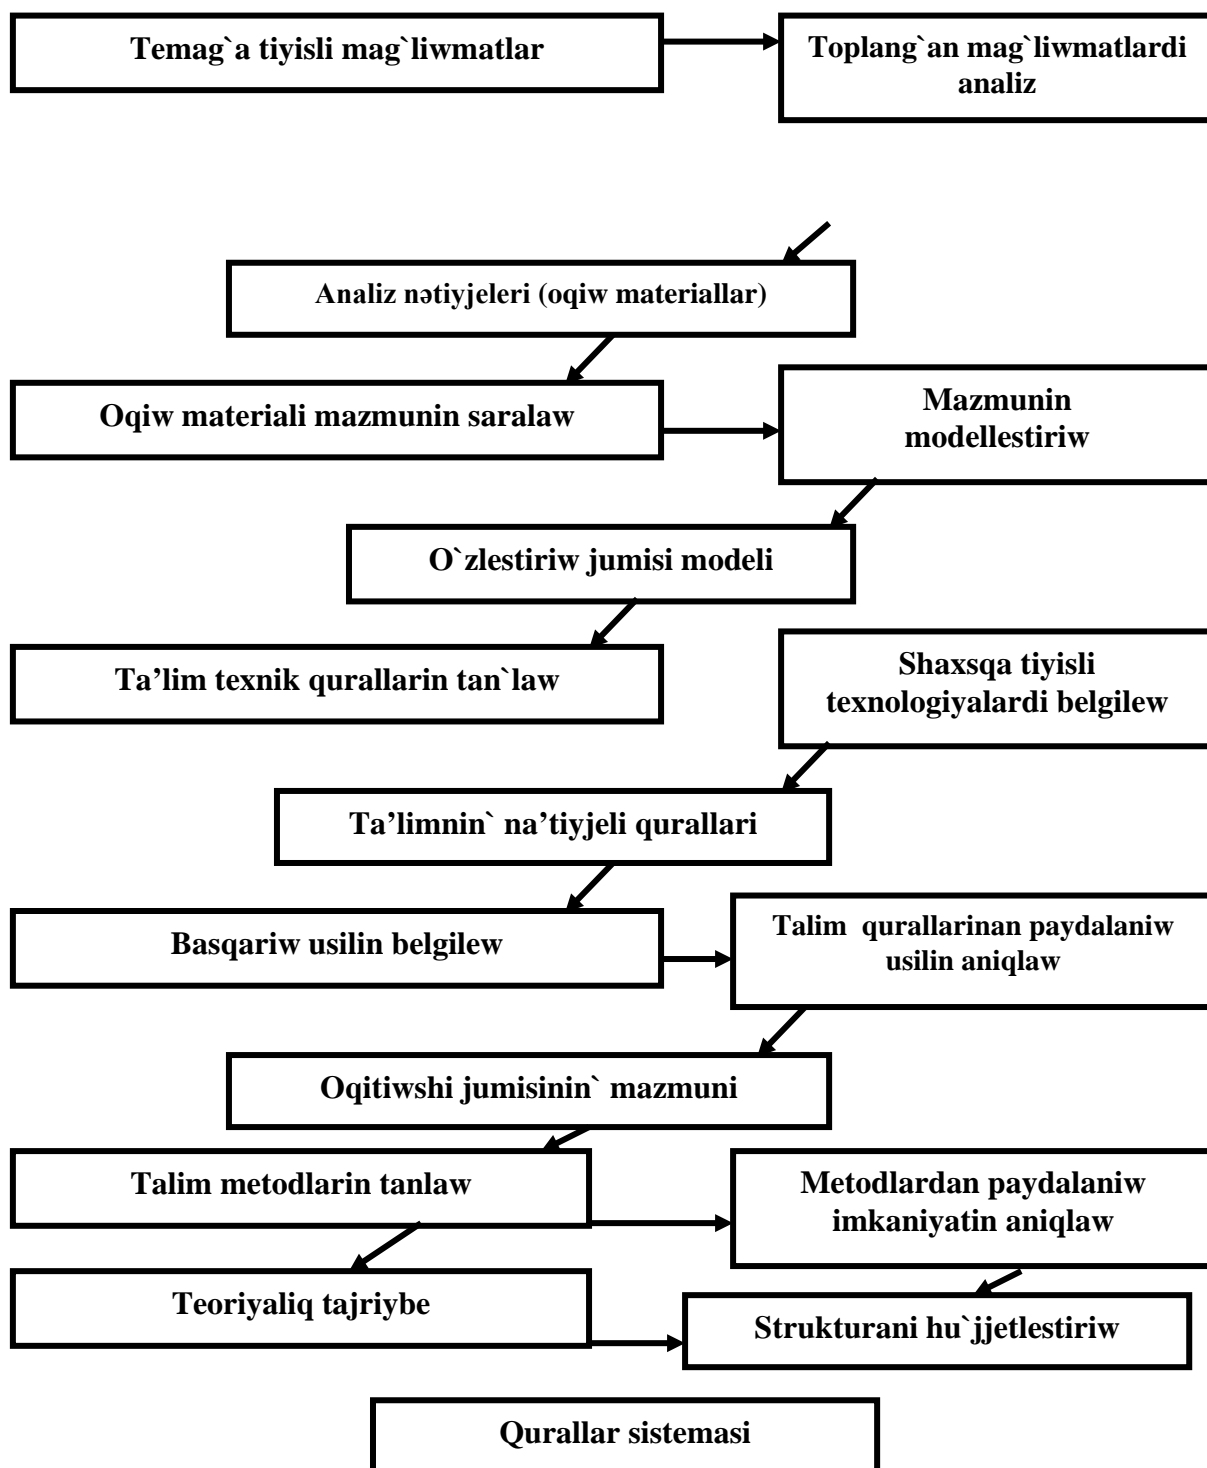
Temag`a tiyisli mag`liwmatlar

Toplang`an mag`liwmatlardi analiz

Analiz nətiyjeleri (oqiw materiallar)

Oqiw materiali mazmunin saralaw

Mazmunin modellestiriw

O`zlestiriw jumisi modeli

Ta'lim texnik qurallarin tan`law

Shaxsqa tiyisli texnologiyalardi belgilew

Ta'limnin` na'tiyjeli quralları

Basqariw usilin belgilew

Talim qurallarinan paydalaniw usilin aniqlaw

Oqitiwshi jumisinin` mazmuni

Talim metodlarin tanlaw

Metodlardan paydalaniw imkaniyatin aniqlaw

Teoriyaliq tajriybe

Strukturani hu`jjetlestiriw

Qurallar sistemasi